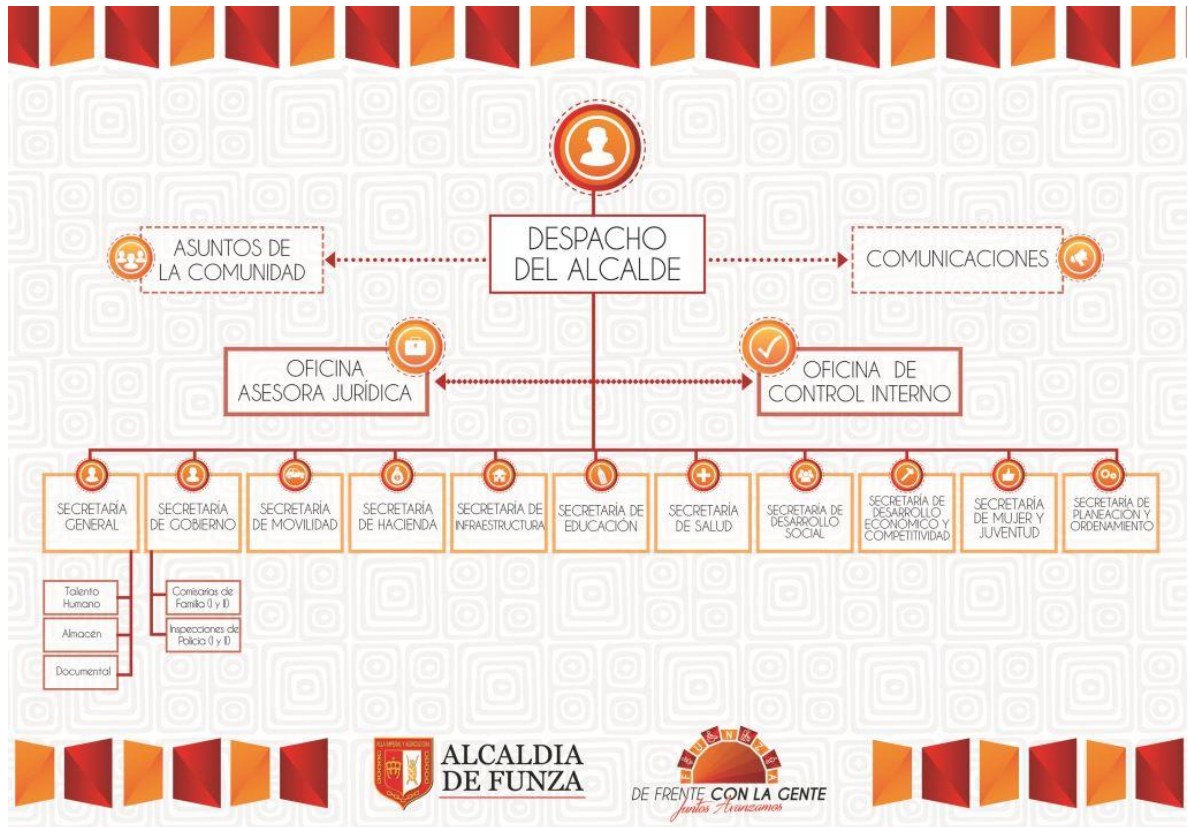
DESPACHO DEL ALCALDE

ASUNTOS DE LA COMUNIDAD

COMUNICACIONES

OFICINA ASESORA JURÍDICA

OFICINA DE CONTROL INTERNO

SECRETARÍA GENERAL

SECRETARÍA DE GOBIERNO

SECRETARÍA DE MOVILIDAD

SECRETARÍA DE HACIENDA

SECRETARÍA DE INFRAESTRUCTURA

SECRETARÍA DE EDUCACIÓN

SECRETARÍA DE SALUD

SECRETARÍA DE DESARROLLO SOCIAL

SECRETARÍA DE DESARROLLO ECONÓMICO Y COMPETITIVIDAD

SECRETARÍA DE MUJER Y JUVENTUD

SECRETARÍA DE PLANEACIÓN Y ORDENAMIENTO

Talento Humano

Almacén

Documental

Comisarias de Familia (I y II)

Inspecciones de Policía (I y II)

ALCALDIA DE FUNZA

FUNZA

DE FRENTE CON LA GENTE
Juntos Avanzamos